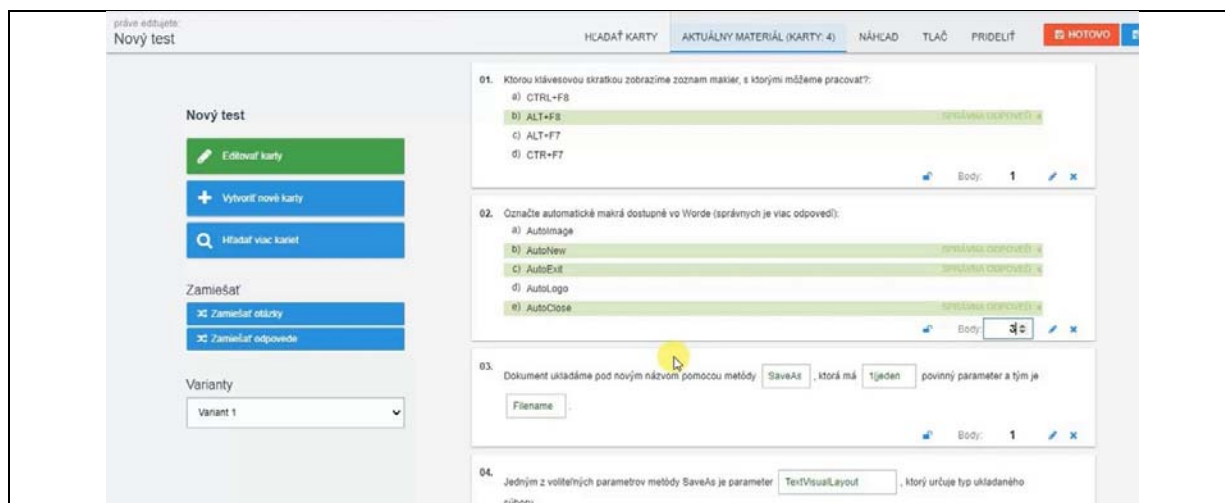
práve editujete:
Nový test

HĽADAŤ KARTY | AKTUÁLNY MATERIÁL (KARTY: 4) | NÁHĽAD | TLAČ | PRIDELIŤ | HOTOVO

Nový test

Editovať karty

Vytvoriť nové karty

Hľadať viac kariet

Zamiešať

Zamiešať otázky

Zamiešať odpovede

Varianty

Variant 1

01. Ktorou klávesovou skratkou zobrazíme zoznam makier, s ktorými môžeme pracovať?:
a) CTRL+F8
b) ALT+F8 SPRÁVNA ODPOVEĎ
c) ALT+F7
d) CTR+F7
Body: 1

02. Označte automatické makrá dostupné vo Worde (správnych je viac odpovedí):
a) AutoImage
b) AutoNew SPRÁVNA ODPOVEĎ
c) AutoExit SPRÁVNA ODPOVEĎ
d) AutoLogo
e) AutoClose SPRÁVNA ODPOVEĎ
Body: 3

03. Dokument ukladáme pod novým názvom pomocou metódy SaveAs , ktorá má 1|jeden povinný parameter a tým je Filename .
Body: 1

04. Jedným z voliteľných parametrov metódy SaveAs je parameter TextVisualLayout , ktorý určuje typ ukladaného súboru